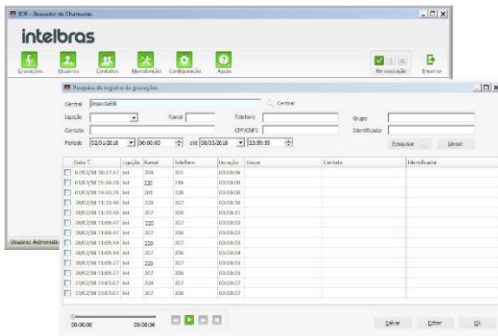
ICR - Gravador de Chamadas

intelbras

Gravações Usuários Contatos Manutenção Configuração Ajuda

Reconectação Encerrar

Pesquisa de registro de gravações

Central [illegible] Central

Direção Ramal Telefone Grupo

Contato CPF/CNPJ Identificador

Período 02/01/2018 00:00:00 até 08/03/2018 23:59:59 Pesquisar Limpar

| Data | Direção | Ramal | Telefone | Duração | Grupo | Contato | Identificador |
|---|---|---|---|---|---|---|---|
| 07/03/18 16:37:57 | Int | 206 | 201 | 00:00:06 | | | |
| 01/03/18 15:59:28 | Int | 220 | 206 | 00:00:06 | | | |
| 01/03/18 16:53:26 | Int | 201 | 208 | 00:00:04 | | | |
| 28/02/18 11:53:48 | Int | 220 | 207 | 00:00:09 | | | |
| 28/02/18 11:53:46 | Int | 207 | 208 | 00:00:11 | | | |
| 28/02/18 11:48:47 | Int | 220 | 207 | 00:00:03 | | | |
| 28/02/18 11:48:47 | Int | 207 | 208 | 00:00:03 | | | |
| 28/02/18 11:05:54 | Int | 220 | 207 | 00:00:03 | | | |
| 28/02/18 11:05:54 | Int | 207 | 208 | 00:00:04 | | | |
| 28/02/18 11:05:37 | Int | 220 | 207 | 00:00:04 | | | |
| 28/02/18 11:05:37 | Int | 207 | 208 | 00:00:05 | | | |
| 28/02/18 11:03:57 | Int | 220 | 207 | 00:00:07 | | | |
| 28/02/18 11:03:57 | Int | 207 | 208 | 00:00:07 | | | |

00:00:00 00:00:00

Salvar Editar Ok

Usuário: Administ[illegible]